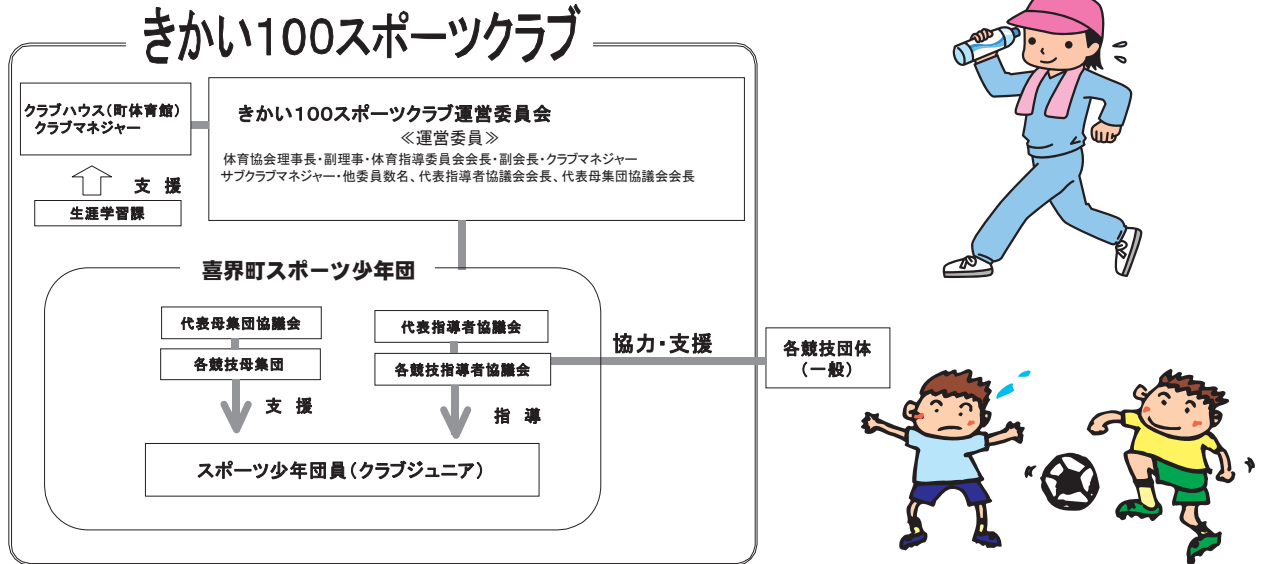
きかい100スポーツクラブ

クラブハウス（町体育館）
クラブマネジャー

支 援

生涯学習課

きかい100スポーツクラブ運営委員会
≪運営委員≫
体育協会理事長・副理事・体育指導委員会会長・副会長・クラブマネジャー
サブクラブマネジャー・他委員数名、代表指導者協議会会長、代表母集団協議会会長

喜界町スポーツ少年団

代表母集団協議会
各競技母集団
支 援

代表指導者協議会
各競技指導者協議会
指 導

スポーツ少年団員（クラブジュニア）

協力・支援

各競技団体
（一般）